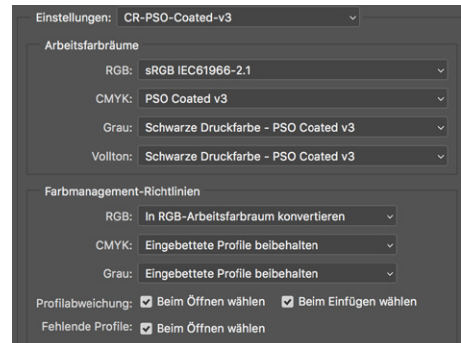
Einstellungen: CR-PSO-Coated-v3

Arbeitsfarbräume

RGB: sRGB IEC61966-2.1

CMYK: PSO Coated v3

Grau: Schwarze Druckfarbe - PSO Coated v3

Vollton: Schwarze Druckfarbe - PSO Coated v3

Farbmanagement-Richtlinien

RGB: In RGB-Arbeitsfarbraum konvertieren

CMYK: Eingebettete Profile beibehalten

Grau: Eingebettete Profile beibehalten

Profilabweichung: Beim Öffnen wählen Beim Einfügen wählen

Fehlende Profile: Beim Öffnen wählen